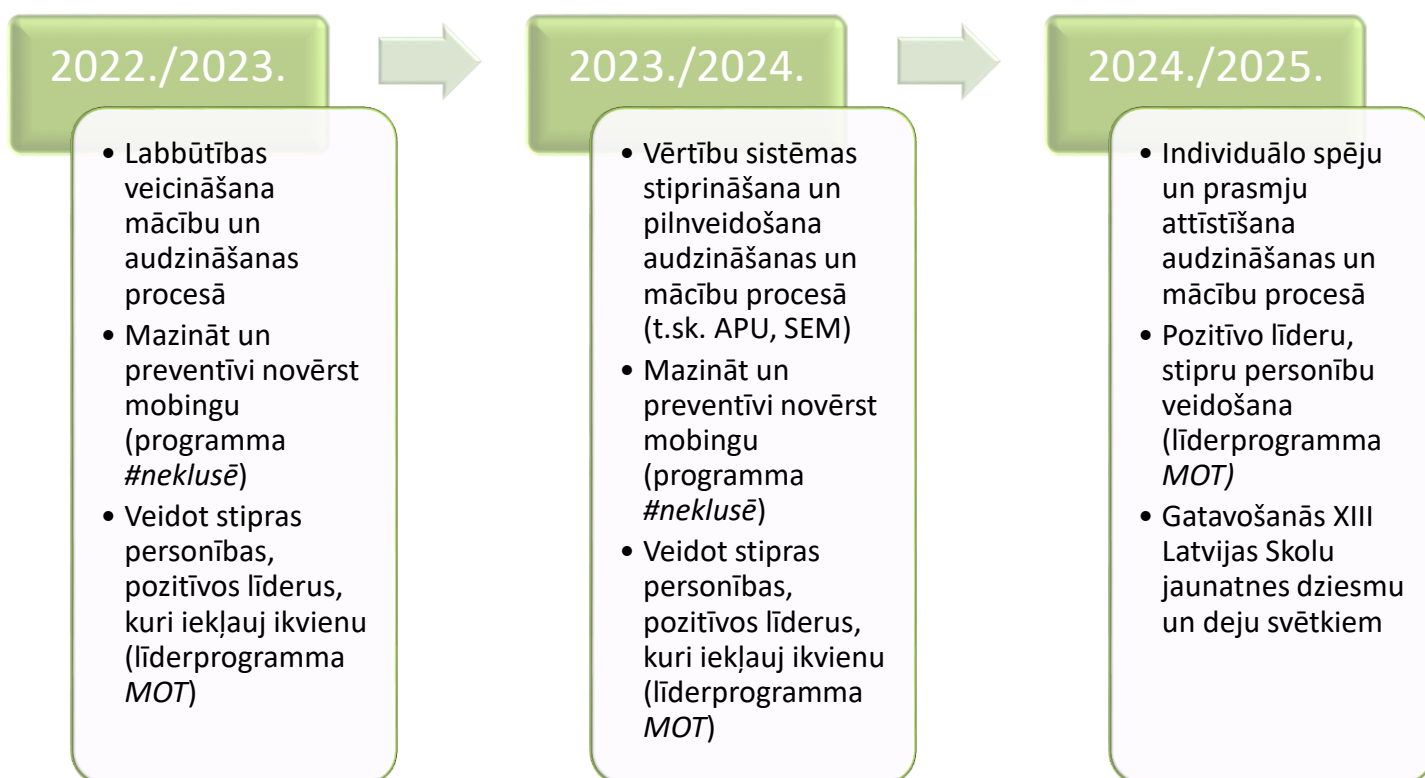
2022./2023.

- Labbūtības veicināšana mācību un audzināšanas procesā
- Mazināt un preventīvi novērst mobingu (programma *#neklusē*)
- Veidot stipras personības, pozitīvos līderus, kuri iekļauj ikvienu (līderprogramma *MOT*)

2023./2024.

- Vērtību sistēmas stiprināšana un pilnveidošana audzināšanas un mācību procesā (t.sk. APU, SEM)
- Mazināt un preventīvi novērst mobingu (programma *#neklusē*)
- Veidot stipras personības, pozitīvos līderus, kuri iekļauj ikvienu (līderprogramma *MOT*)

2024./2025.

- Individuālo spēju un prasmju attīstīšana audzināšanas un mācību procesā
- Pozitīvo līderu, stipru personību veidošana (līderprogramma *MOT)*
- Gatavošanās XIII Latvijas Skolu jaunatnes dziesmu un deju svētkiem